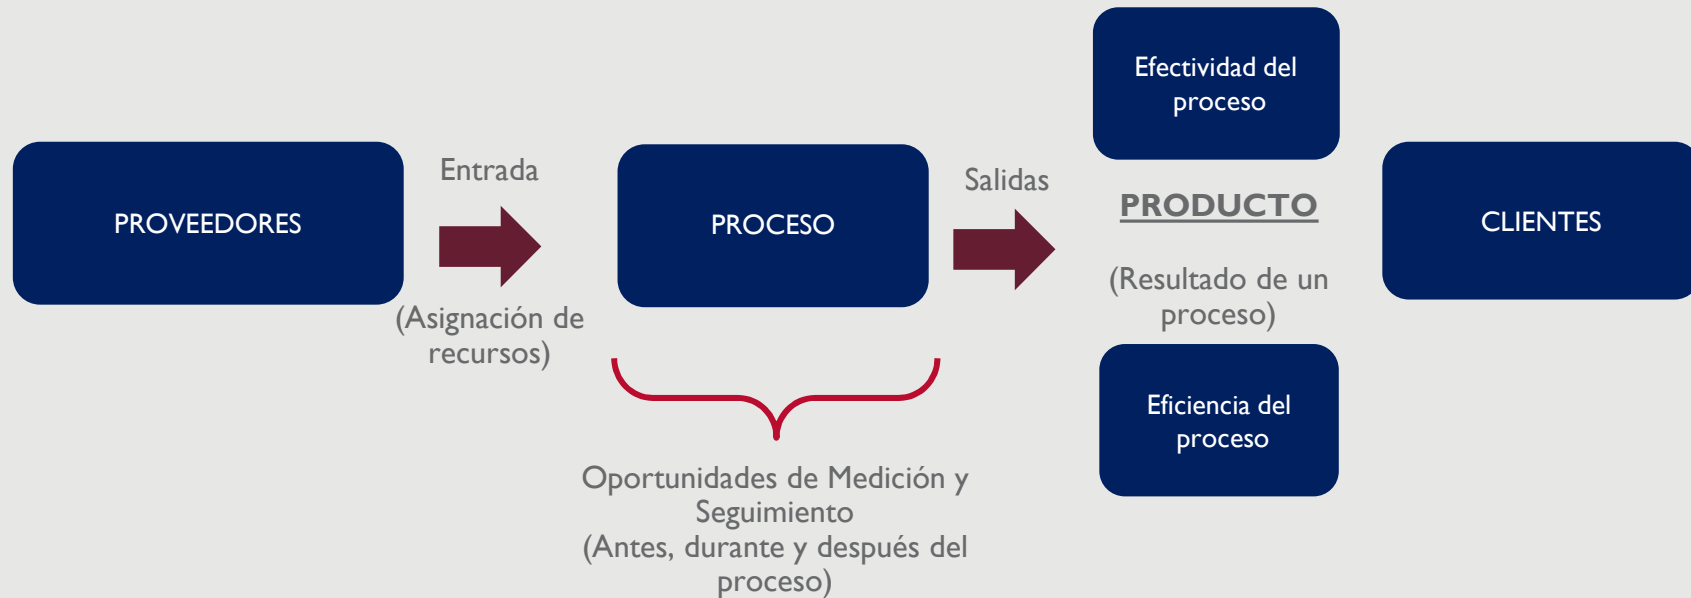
PROVEEDORES

Entrada

(Asignación de recursos)

PROCESO

Oportunidades de Medición y Seguimiento
(Antes, durante y después del proceso)

Salidas

Efectividad del proceso

PRODUCTO

(Resultado de un proceso)

Eficiencia del proceso

CLIENTES